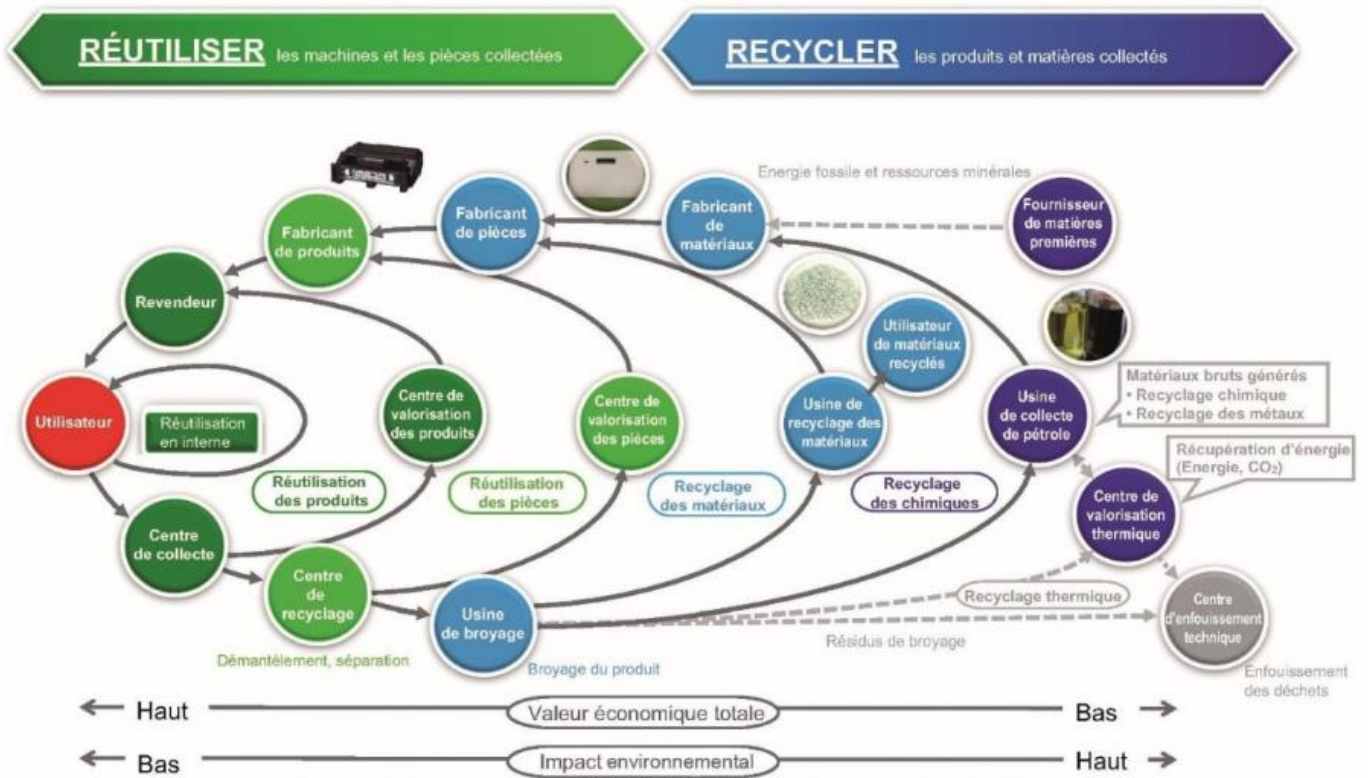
RÉUTILISER les machines et les pièces collectées

RECYCLER les produits et matières collectés

Energie fossile et ressources minérales

Fabricant de produits

Fabricant de pièces

Fabricant de matériaux

Fournisseur de matières premières

Revendeur

Utilisateur de matériaux recyclés

Utilisateur

Réutilisation en interne

Centre de valorisation des produits

Centre de valorisation des pièces

Usine de recyclage des matériaux

Usine de collecte de pétrole

Matériaux bruts générés
• Recyclage chimique
• Recyclage des métaux

Récupération d'énergie (Energie, $CO_2$)

Réutilisation des produits

Réutilisation des pièces

Recyclage des matériaux

Recyclage des chimiques

Centre de valorisation thermique

Centre de collecte

Centre de recyclage

Usine de broyage

Recyclage thermique

Centre d'enfouissement technique

Résidus de broyage

Démantèlement, séparation

Broyage du produit

Enfouissement des déchets

← Haut Valeur économique totale Bas →

← Bas Impact environnemental Haut →